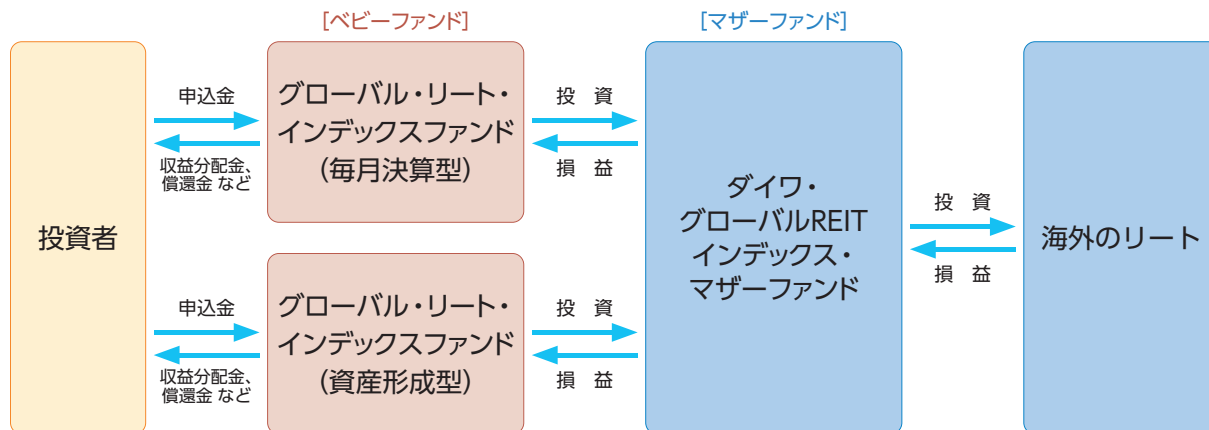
[ベビーファンド]

[マザーファンド]

投資者

申込金

収益分配金、償還金 など

グローバル・リート・インデックスファンド（毎月決算型）

投 資

損 益

申込金

収益分配金、償還金 など

グローバル・リート・インデックスファンド（資産形成型）

投 資

損 益

ダイワ・グローバルREITインデックス・マザーファンド

投 資

損 益

海外のリート